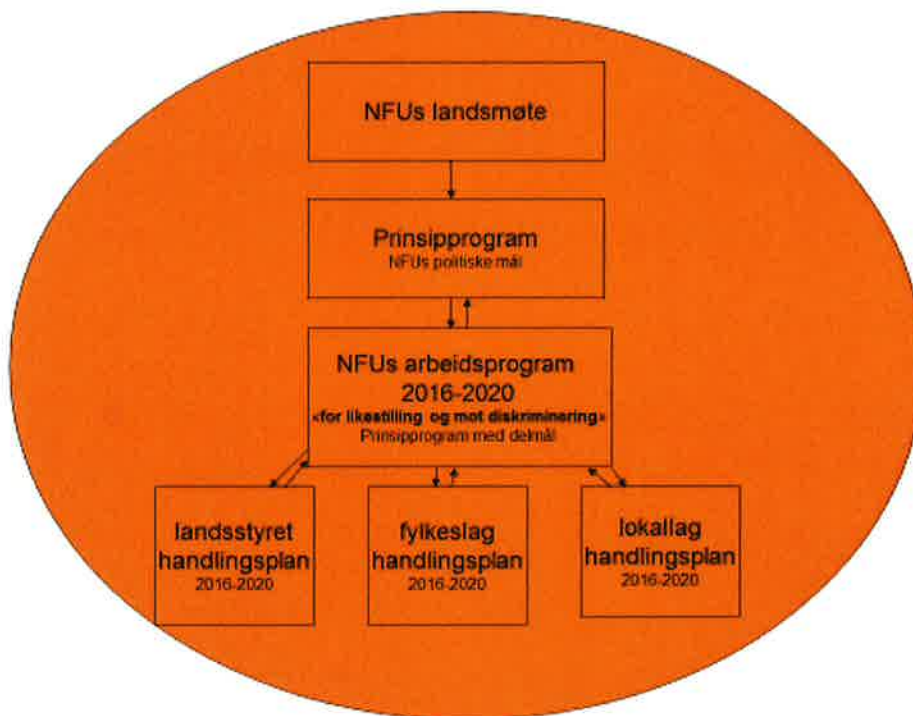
NFUs landsmøte

Prinsipprogram
NFUs politiske mål

NFUs arbeidsprogram
2016-2020
«for likestilling og mot diskriminering»
Prinsipprogram med delmål

landsstyret
handlingsplan
2016-2020

fylkeslag
handlingsplan
2016-2020

lokallag
handlingsplan
2016-2020